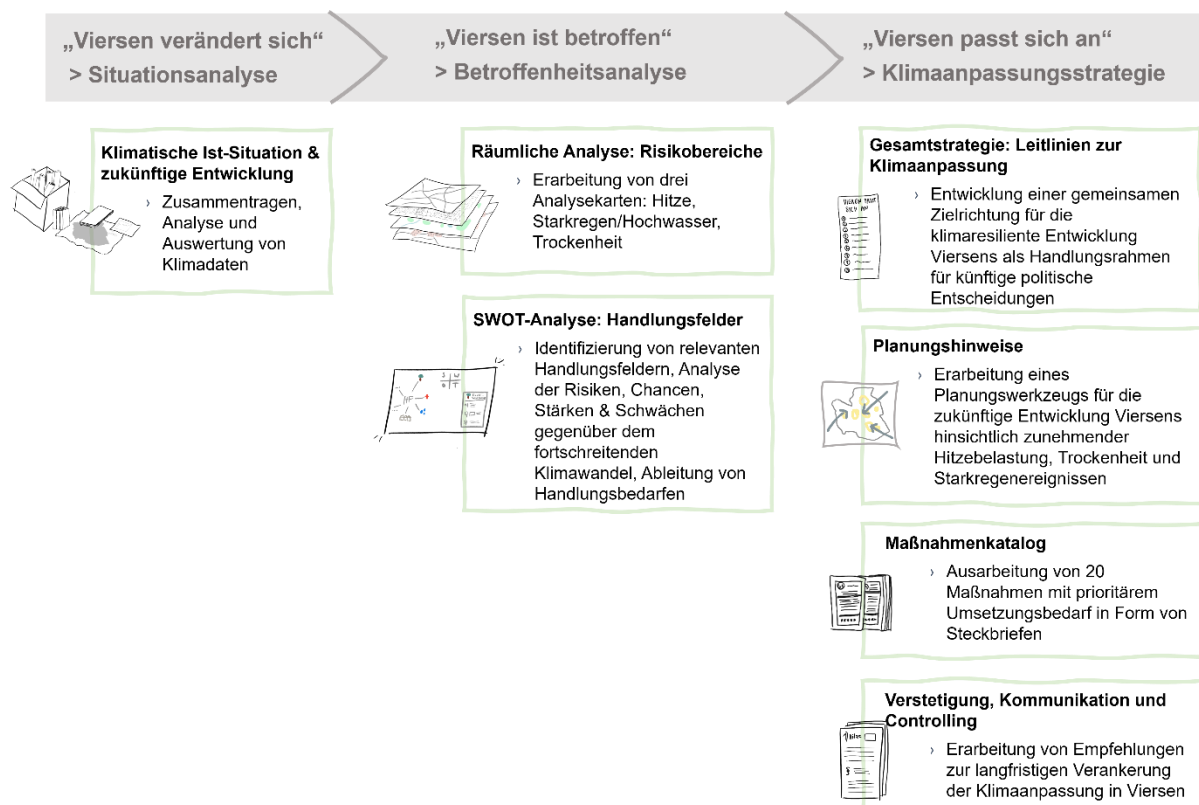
„Viersen verändert sich“
> Situationsanalyse

„Viersen ist betroffen“
> Betroffenheitsanalyse

„Viersen passt sich an“
> Klimaanpassungsstrategie

Klimatische Ist-Situation & zukünftige Entwicklung

› Zusammentragen, Analyse und Auswertung von Klimadaten

Räumliche Analyse: Risikobereiche

› Erarbeitung von drei Analysekarten: Hitze, Starkregen/Hochwasser, Trockenheit

SWOT-Analyse: Handlungsfelder

› Identifizierung von relevanten Handlungsfeldern, Analyse der Risiken, Chancen, Stärken & Schwächen gegenüber dem fortschreitenden Klimawandel, Ableitung von Handlungsbedarfen

Gesamtstrategie: Leitlinien zur Klimaanpassung

› Entwicklung einer gemeinsamen Zielrichtung für die klimaresiliente Entwicklung Viersens als Handlungsrahmen für künftige politische Entscheidungen

Planungshinweise

› Erarbeitung eines Planungswerkzeugs für die zukünftige Entwicklung Viersens hinsichtlich zunehmender Hitzebelastung, Trockenheit und Starkregenereignissen

Maßnahmenkatalog

› Ausarbeitung von 20 Maßnahmen mit prioritärem Umsetzungsbedarf in Form von Steckbriefen

Verstetigung, Kommunikation und Controlling

› Erarbeitung von Empfehlungen zur langfristigen Verankerung der Klimaanpassung in Viersen